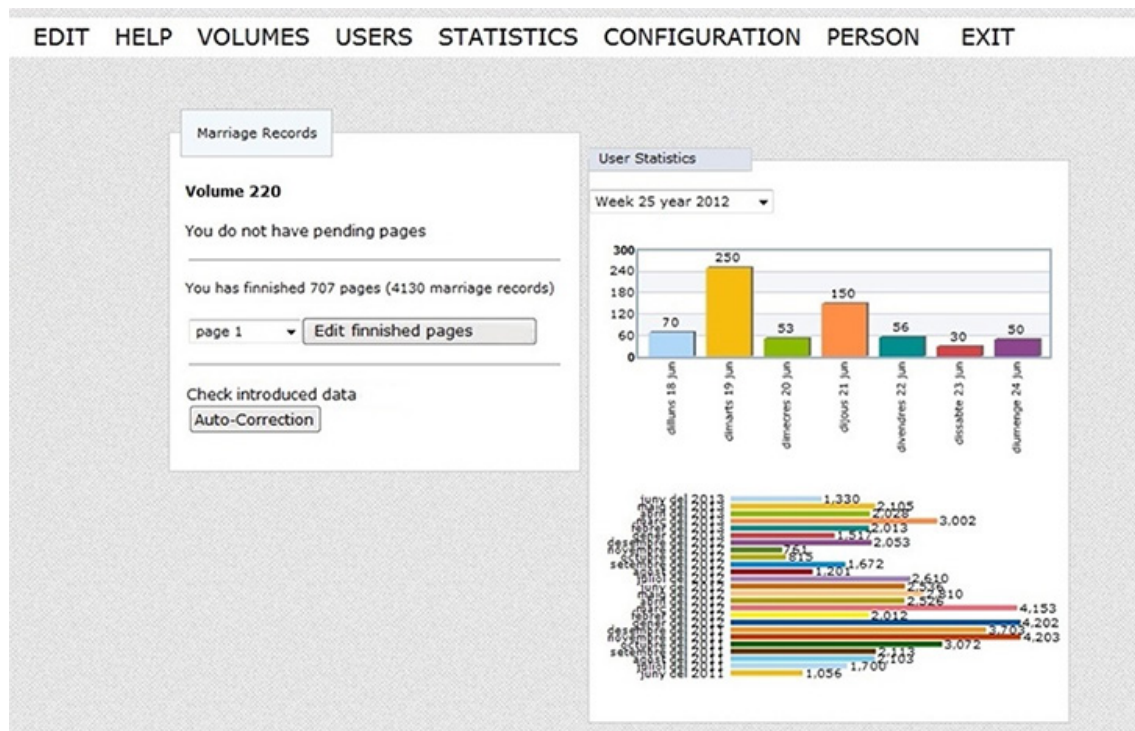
EDIT HELP VOLUMES USERS STATISTICS CONFIGURATION PERSON EXIT

Marriage Records

Volume 220

You do not have pending pages

You has finnished 707 pages (4130 marriage records)

page 1

Edit finnished pages

Check introduced data

Auto-Correction

User Statistics

Week 25 year 2012

300
240
180
120
60
0

70
250
53
150
56
30
50

dilluns 18 Jun
dimarts 19 Jun
dimecres 20 Jun
dijous 21 Jun
divendres 22 Jun
dissabte 23 Jun
diumenge 24 Jun

juny del 2013
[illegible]
desembre del 2012
novembre del 2012
setembre del 2012
juliol del 2012
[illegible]
desembre del 2011
novembre del 2011
setembre del 2011
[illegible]
juny del 2011

1,330
2,105
2,028
3,002
2,013
1,517
2,053
761
815
1,672
1,201
2,610
2,576
2,910
2,526
4,153
2,012
4,202
3,705
4,203
3,072
2,113
2,103
1,700
1,056